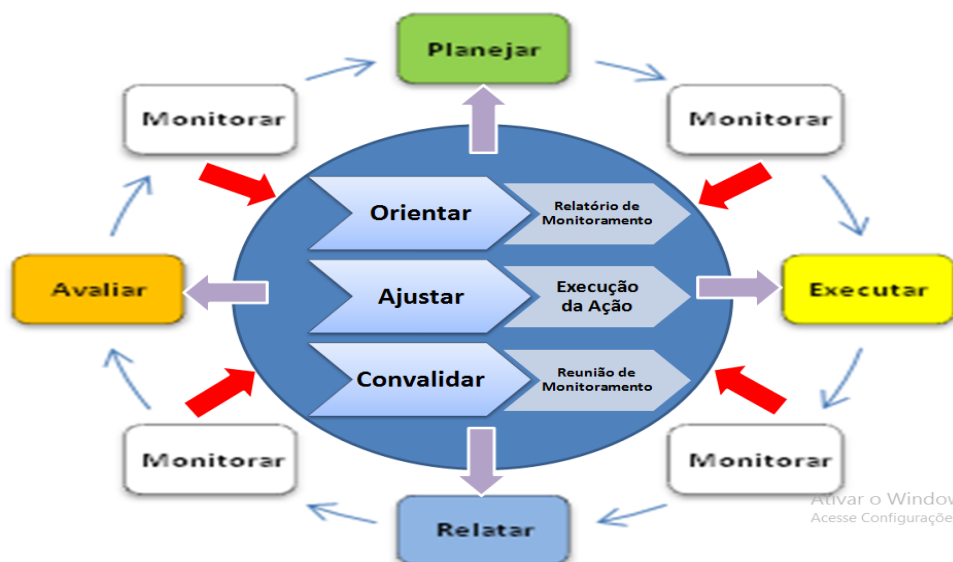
Planejar

Monitorar

Monitorar

Orientar

Relatório de Monitoramento

Avaliar

Ajustar

Execução da Ação

Executar

Convalidar

Reunião de Monitoramento

Monitorar

Monitorar

Relatar

Ativar o Window
Acesse Configuraçõe